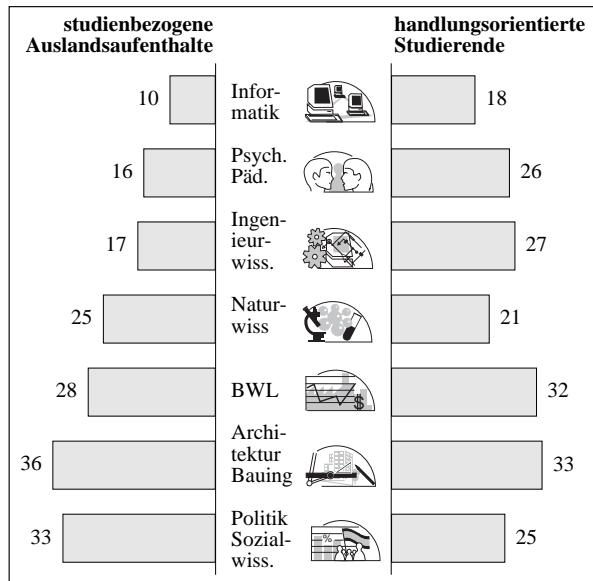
studienbezogene Auslandsaufenthalte

handlungsorientierte Studierende

| studienbezogene Auslandsaufenthalte | | handlungsorientierte Studierende |
|---|---|---|
| 10 | Informatik | 18 |
| 16 | Psych. Päd. | 26 |
| 17 | Ingenieurwiss. | 27 |
| 25 | Naturwiss | 21 |
| 28 | BWL | 32 |
| 36 | Architektur Bauing | 33 |
| 33 | Politik Sozialwiss. | 25 |

%
$